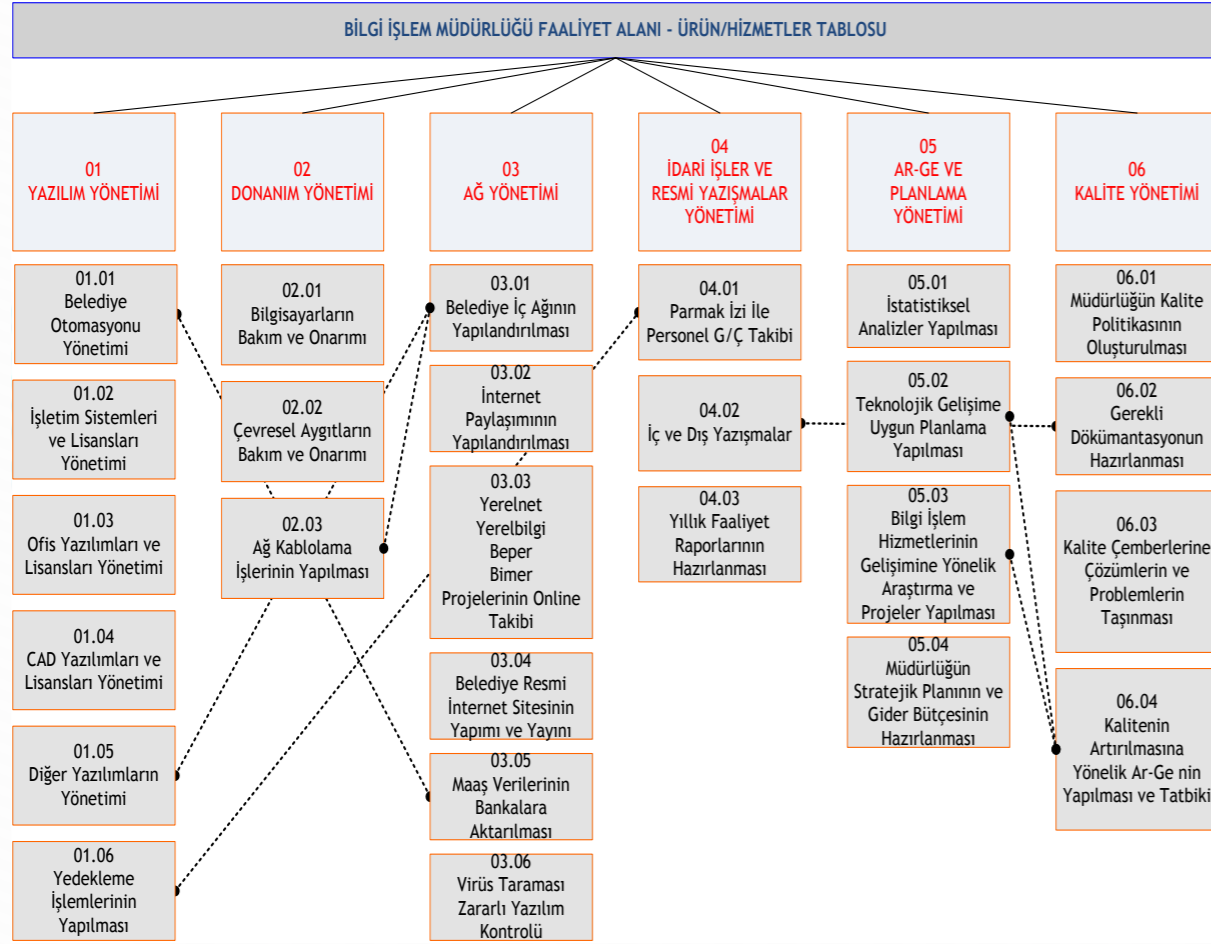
BİLGİ İŞLEM MÜDÜRLÜĞÜ FAALİYET ALANI - ÜRÜN/HİZMETLER TABLOSU

01
YAZILIM YÖNETİMİ

01.01
Belediye Otomasyonu Yönetimi

01.02
İşletim Sistemleri ve Lisansları Yönetimi

01.03
Ofis Yazılımları ve Lisansları Yönetimi

01.04
CAD Yazılımları ve Lisansları Yönetimi

01.05
Diğer Yazılımların Yönetimi

01.06
Yedekleme İşlemlerinin Yapılması

02
DONANIM YÖNETİMİ

02.01
Bilgisayarların Bakım ve Onarımı

02.02
Çevresel Aygıtların Bakım ve Onarımı

02.03
Ağ Kablolama İşlerinin Yapılması

03
AĞ YÖNETİMİ

03.01
Belediye İç Ağının Yapılandırılması

03.02
İnternet Paylaşımının Yapılandırılması

03.03
Yerelnet Yerelbilgi Beper Bimer Projelerinin Online Takibi

03.04
Belediye Resmi İnternet Sitesinin Yapımı ve Yayını

03.05
Maaş Verilerinin Bankalara Aktarılması

03.06
Virüs Taraması Zararlı Yazılım Kontrolü

04
İDARİ İŞLER VE RESMİ YAZIŞMALAR YÖNETİMİ

04.01
Parmak İzi İle Personel G/Ç Takibi

04.02
İç ve Dış Yazışmalar

04.03
Yıllık Faaliyet Raporlarının Hazırlanması

05
AR-GE VE PLANLAMA YÖNETİMİ

05.01
İstatistiksel Analizler Yapılması

05.02
Teknolojik Gelişime Uygun Planlama Yapılması

05.03
Bilgi İşlem Hizmetlerinin Gelişimine Yönelik Araştırma ve Projeler Yapılması

05.04
Müdürlüğün Stratejik Planının ve Gider Bütçesinin Hazırlanması

06
KALİTE YÖNETİMİ

06.01
Müdürlüğün Kalite Politikasının Oluşturulması

06.02
Gerekli Dökümantasyonun Hazırlanması

06.03
Kalite Çemberlerine Çözümlerin ve Problemlerin Taşınması

06.04
Kalitenin Artırılmasına Yönelik Ar-Ge nin Yapılması ve Tatbiki